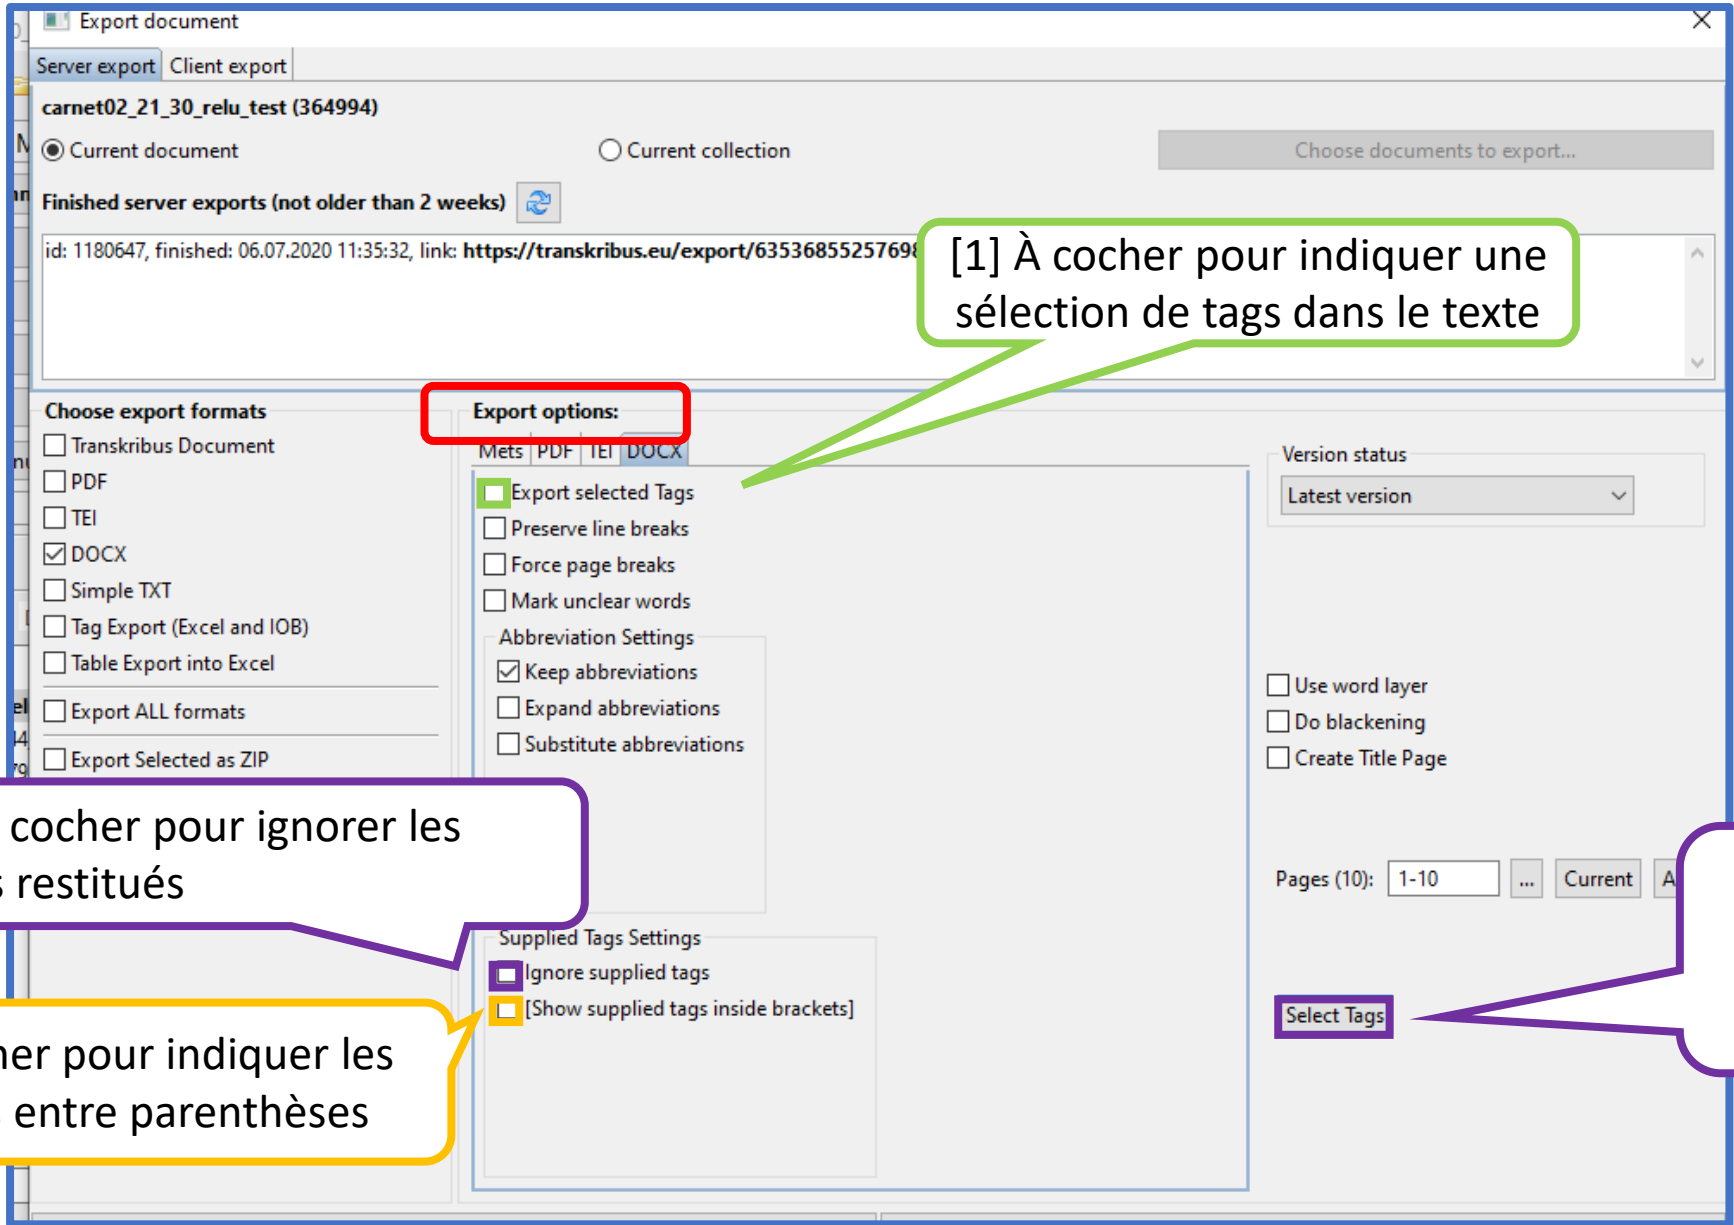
Export document

Server export | Client export

carnet02_21_30_relu_test (364994)

Current document

Current collection

Choose documents to export...

Finished server exports (not older than 2 weeks)

id: 1180647, finished: 06.07.2020 11:35:32, link: https://transkribus.eu/export/63536855257698

[1] À cocher pour indiquer une sélection de tags dans le texte

Choose export formats

Transkribus Document

PDF

TEI

DOCX

Simple TXT

Tag Export (Excel and IOB)

Table Export into Excel

Export ALL formats

Export Selected as ZIP

Export options:

Mets | PDF | TEI | DOCX

Export selected Tags

Preserve line breaks

Force page breaks

Mark unclear words

Abbreviation Settings

Keep abbreviations

Expand abbreviations

Substitute abbreviations

Version status

Latest version

Use word layer

Do blackening

Create Title Page

cocher pour ignorer les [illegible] restitués

Pages (10): 1-10 ... Current A

Supplied Tags Settings

Ignore supplied tags

[Show supplied tags inside brackets]

Select Tags

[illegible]er pour indiquer les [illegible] entre parenthèses